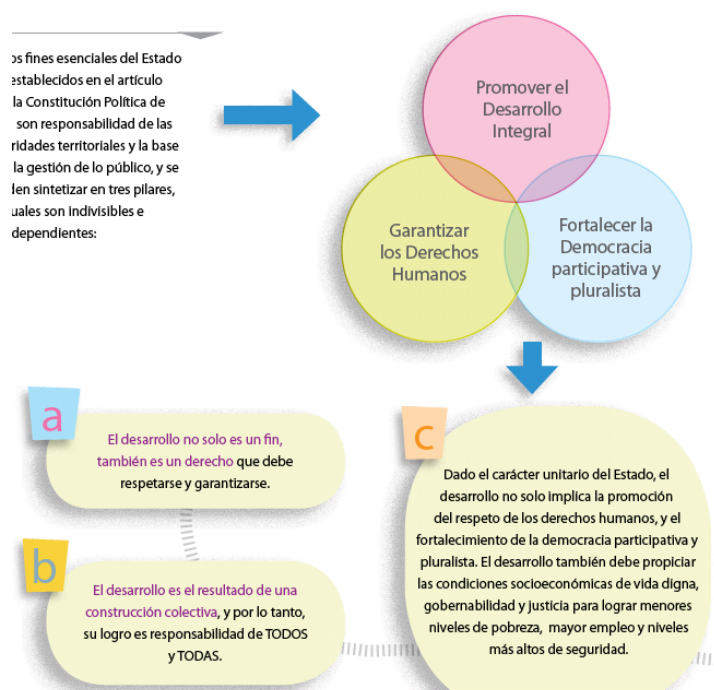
os fines esenciales del Estado establecidos en el artículo la Constitución Política de son responsabilidad de las ridades territoriales y la base la gestión de lo público, y se den sintetizar en tres pilares, uales son indivisibles e dependientes:

Promover el Desarrollo Integral

Garantizar los Derechos Humanos

Fortalecer la Democracia participativa y pluralista

a

El desarrollo no solo es un fin, también es un derecho que debe respetarse y garantizarse.

b

El desarrollo es el resultado de una construcción colectiva, y por lo tanto, su logro es responsabilidad de TODOS y TODAS.

c

Dado el carácter unitario del Estado, el desarrollo no solo implica la promoción del respeto de los derechos humanos, y el fortalecimiento de la democracia participativa y pluralista. El desarrollo también debe propiciar las condiciones socioeconómicas de vida digna, gobernabilidad y justicia para lograr menores niveles de pobreza, mayor empleo y niveles más altos de seguridad.